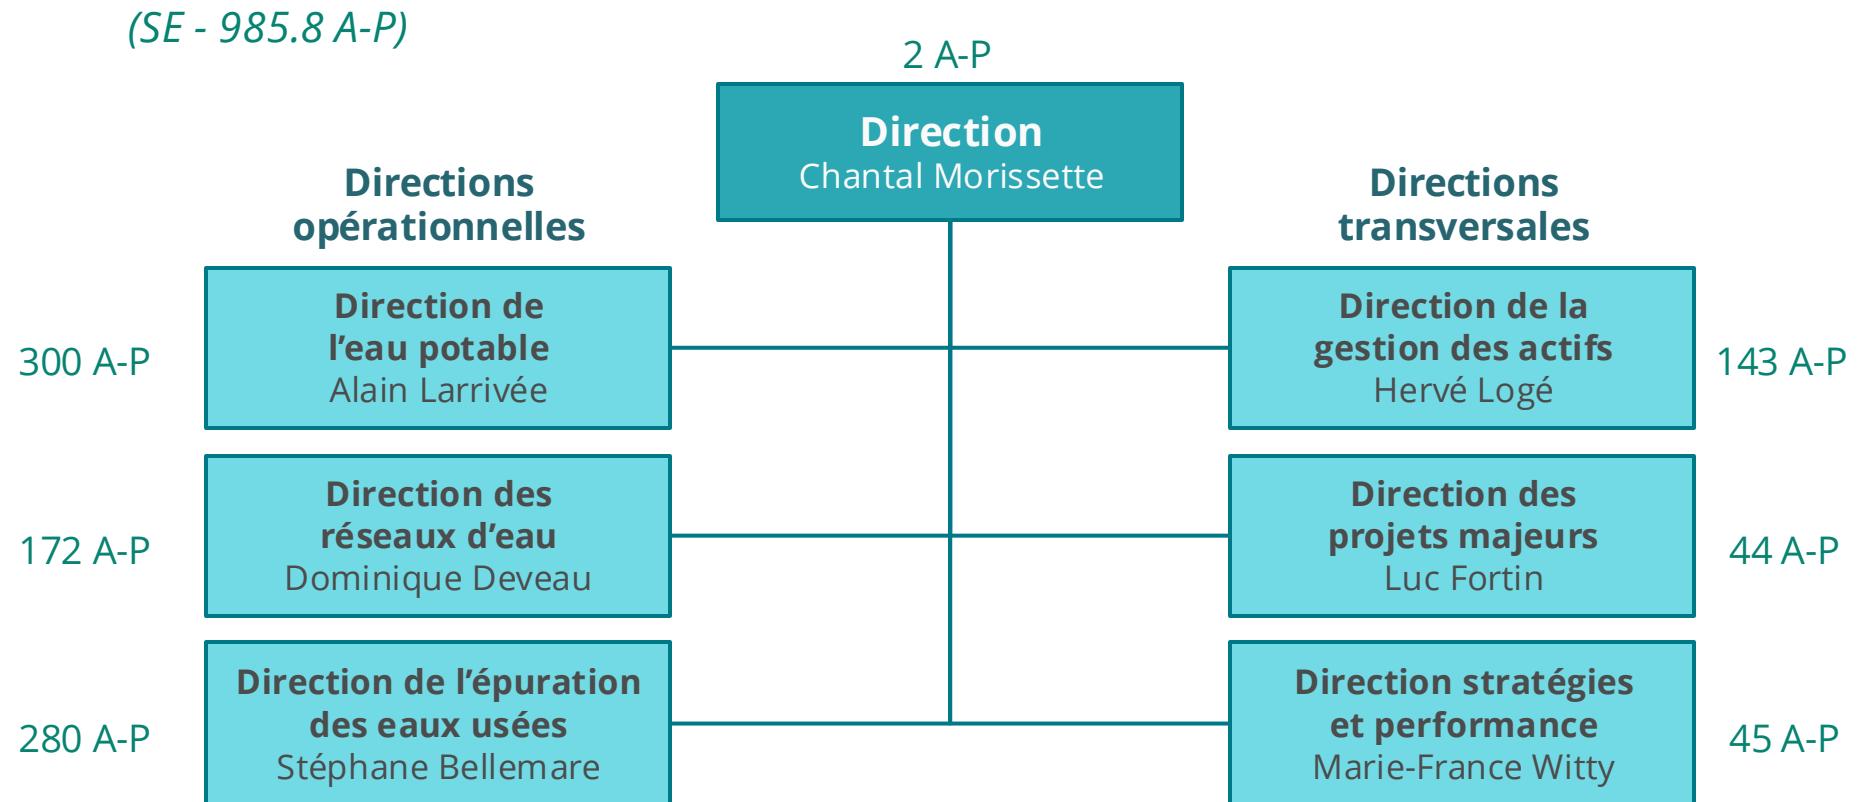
(SE - 985.8 A-P)

2 A-P

Direction
Chantal Morissette

Directions opérationnelles

Directions transversales

300 A-P

Direction de l'eau potable
Alain Larrivée

Direction de la gestion des actifs
Hervé Logé

143 A-P

172 A-P

Direction des réseaux d'eau
Dominique Deveau

Direction des projets majeurs
Luc Fortin

44 A-P

280 A-P

Direction de l'épuration des eaux usées
Stéphane Bellemare

Direction stratégies et performance
Marie-France Witty

45 A-P